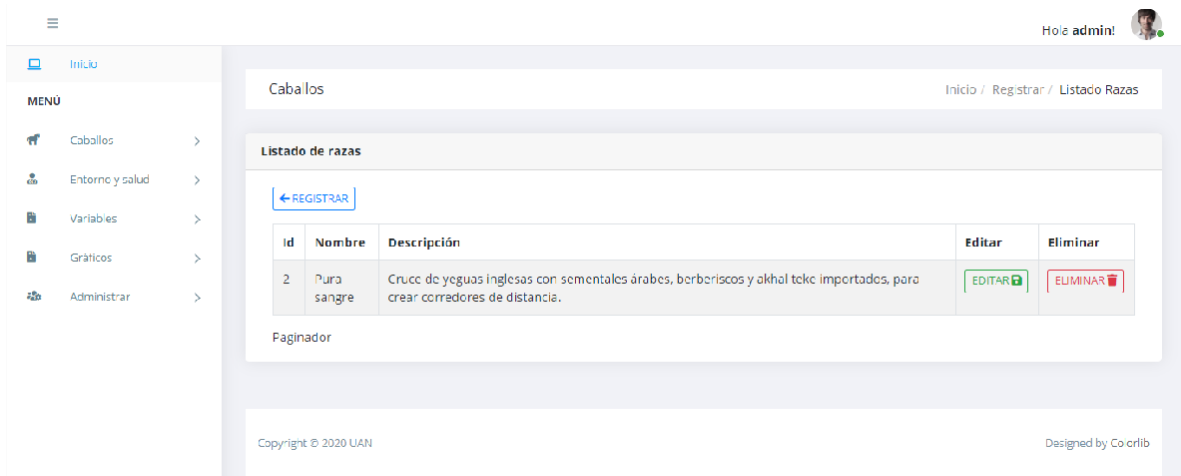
≡

Hola admin!

Inicio

MENÚ

Caballos

Entorno y salud

Variables

Gráficos

Administrar

Caballos

Inicio / Registrar / Listado Razas

Listado de razas

← REGISTRAR

| Id | Nombre | Descripción | Editar | Eliminar |
|---|---|---|---|---|
| 2 | Pura sangre | Cruce de yeguas inglesas con sementales árabes, berberiscos y akhal teke importados, para crear corredores de distancia. | EDITAR | ELIMINAR |

Paginador

Copyright © 2020 UAN

Designed by Colorlib